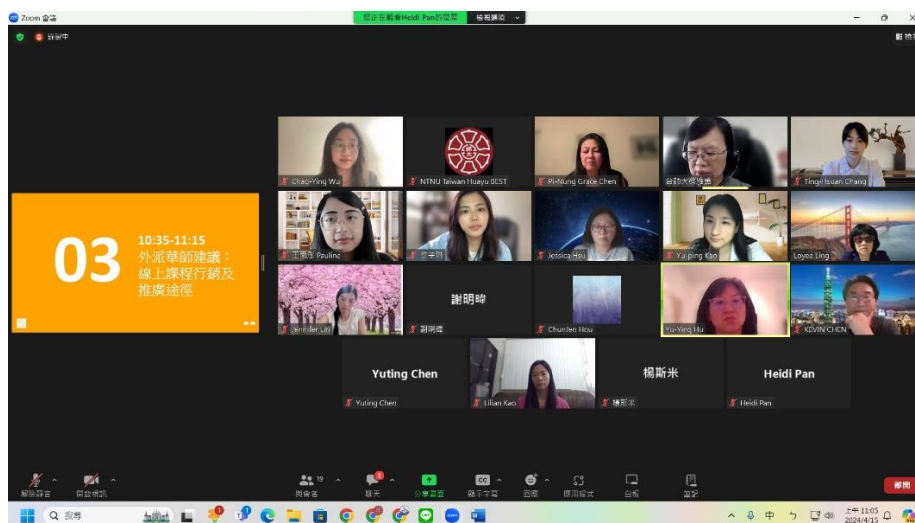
Zoom 會議

您正在觀看Heidi Pan的螢幕 檢視選項

錄製中

檢視

03

10:35-11:15
外派華師建議：線上課程行銷及推廣途徑

Chao-Ying Wu
NTNU Taiwan Huayu BEST
Pi-Nung Grace Chen
台師大邵瓊慧
Ting-Hsuan Chang
王珊珊 Pauline
黃宇甄
Jessica Hsu
Yu-ping Kao
Loyee Ling
Jennifer Lin
謝明暉
謝明暉
ChunJen Hou
Yu-Ying Hu
KEVIN CHEN
Yuting Chen
Yuting Chen
Lilian Kao
楊斯米
楊斯米
Heidi Pan
Heidi Pan

解除靜音
開啟視訊
19
參與者
聊天
分享畫面
顯示字幕
回應
應用程式
白板
筆記
離開

搜尋
上午 11:05
2024/4/15